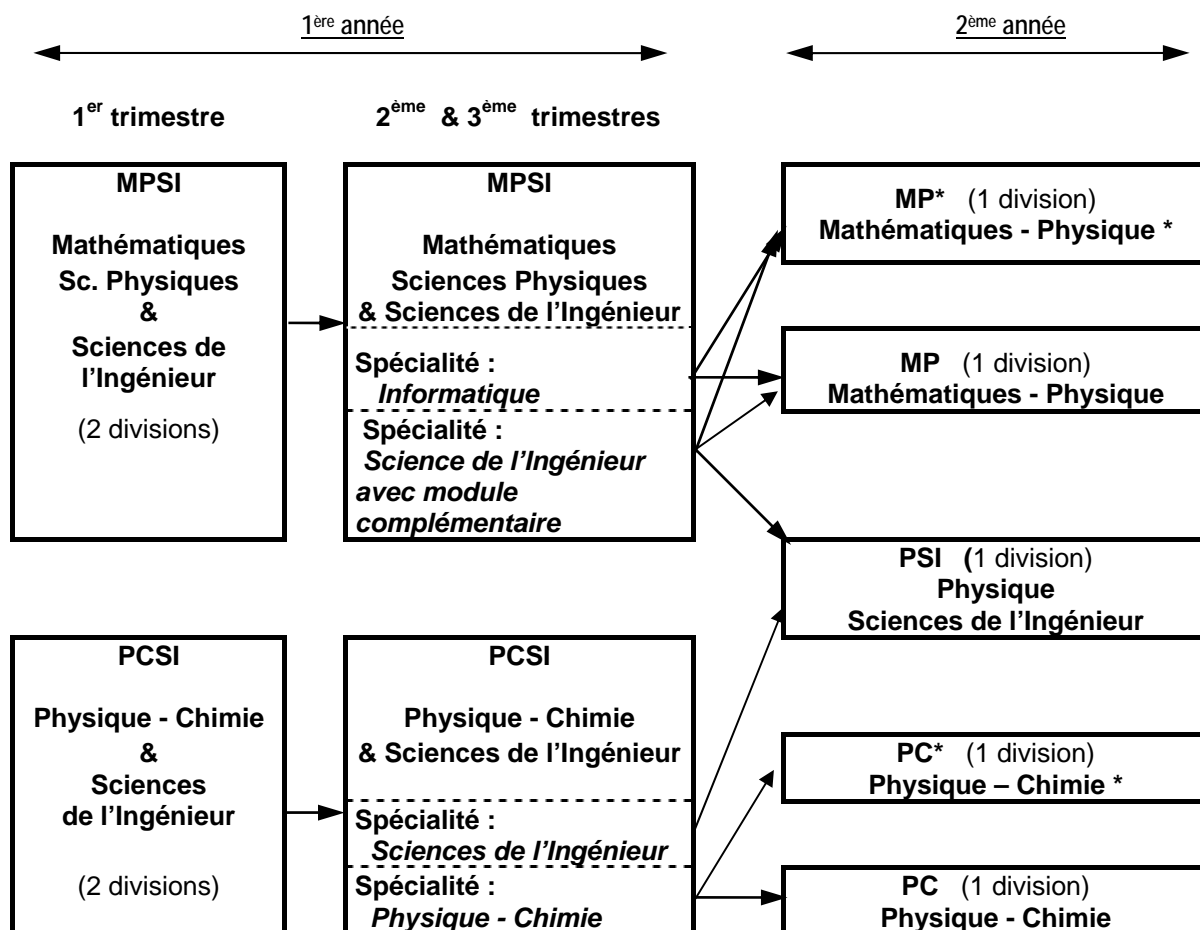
1ère année

2ème année

1er trimestre

2ème & 3ème trimestres

MPSI

Mathématiques
Sc. Physiques
&
Sciences de l'Ingénieur

(2 divisions)

MPSI

Mathématiques
Sciences Physiques
& Sciences de l'Ingénieur

Spécialité :
Informatique

Spécialité :
Science de l'Ingénieur avec module complémentaire

MP* (1 division)
Mathématiques - Physique *

MP (1 division)
Mathématiques - Physique

PSI (1 division)
Physique
Sciences de l'Ingénieur

PCSI

Physique - Chimie
&
Sciences
de l'Ingénieur

(2 divisions)

PCSI

Physique - Chimie
& Sciences de l'Ingénieur

Spécialité :
Sciences de l'Ingénieur

Spécialité :
Physique - Chimie

PC* (1 division)
Physique – Chimie *

PC (1 division)
Physique - Chimie